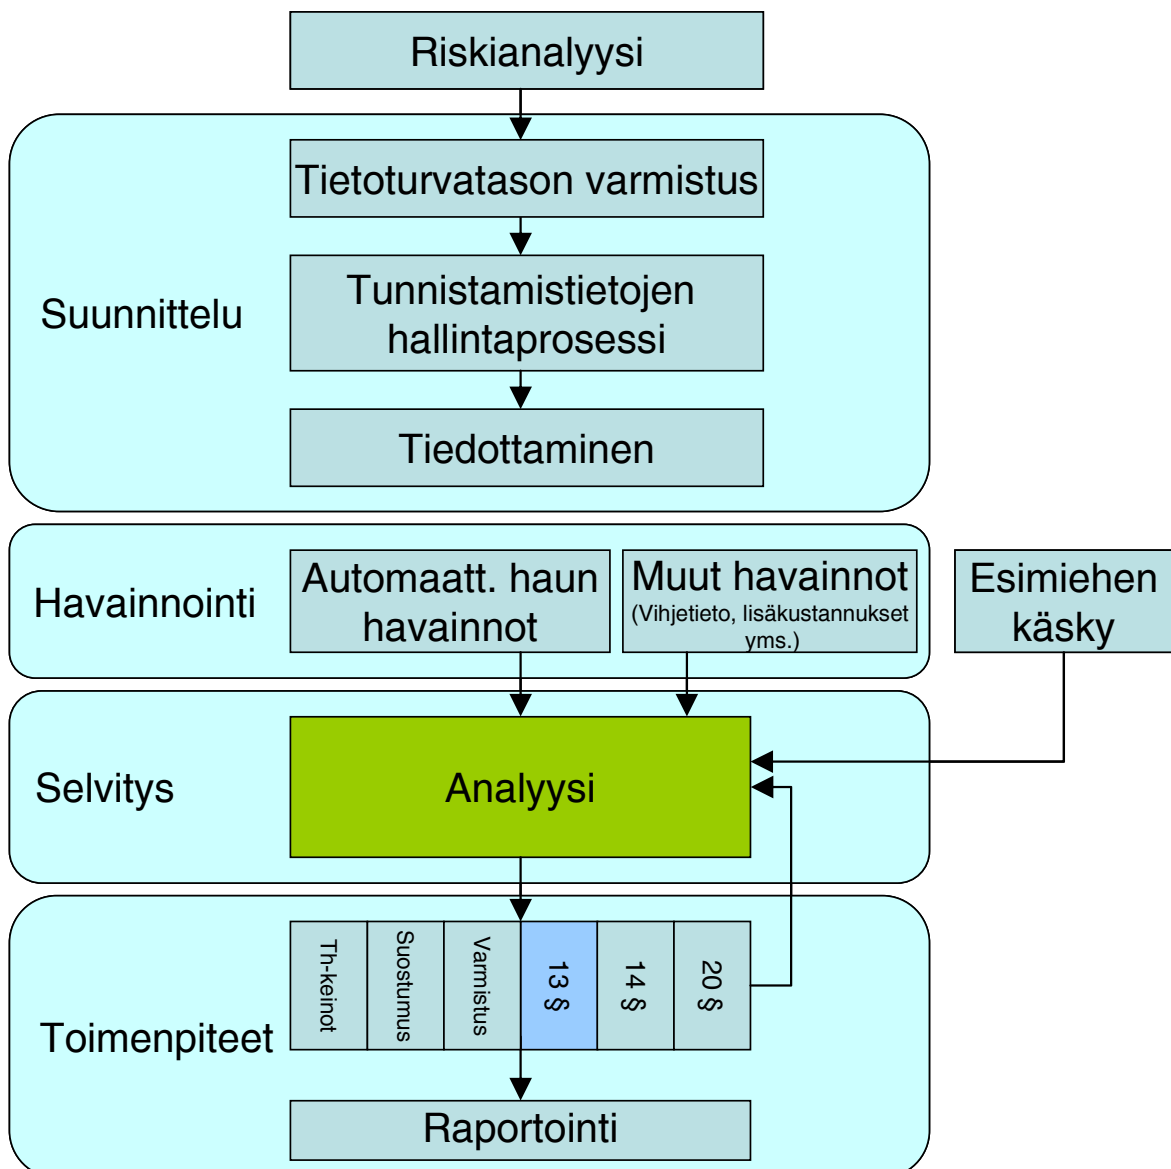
Riskianalyysi

Suunnittelu

Tietoturvatason varmistus

Tunnistamistietojen hallintaprosessi

Tiedottaminen

Havainnointi

Automaatt. haun havainnot

Muut havainnot (Vihjetieto, lisäkustannukset yms.)

Esimiehen käsky

Selvitys

Analyysi

Toimenpiteet

Th-keinot

Suostumus

Varmistus

13 §

14 §

20 §

Raportointi